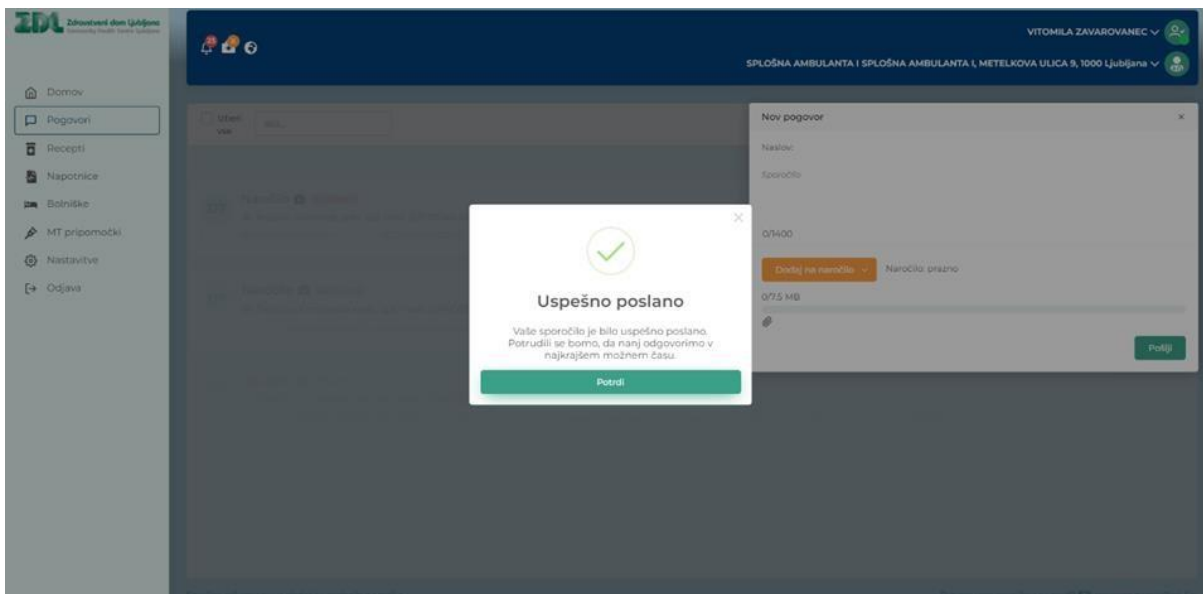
ZDL Zdravstveni dom Ljubljana

VITOMILA ZAVAROVANEC

SPLOŠNA AMBULANTA I SPLOŠNA AMBULANTA I, METELKOVA ULICA 9, 1000 Ljubljana

Domov
Pogovori
Recepti
Napotnice
Bolniške
MT pripomočki
Nastavitve
Odjava

Nov pogovor
Naslov
Sporočilo
0/1400
Dodaj na naročilo
Naročilo prazno
0/7.5 MB
Pošlji

Uspešno poslano

Vaše sporočilo je bilo uspešno poslano. Potrudili se bomo, da nanj odgovorimo v najkrajšem možnem času.

Potrdi